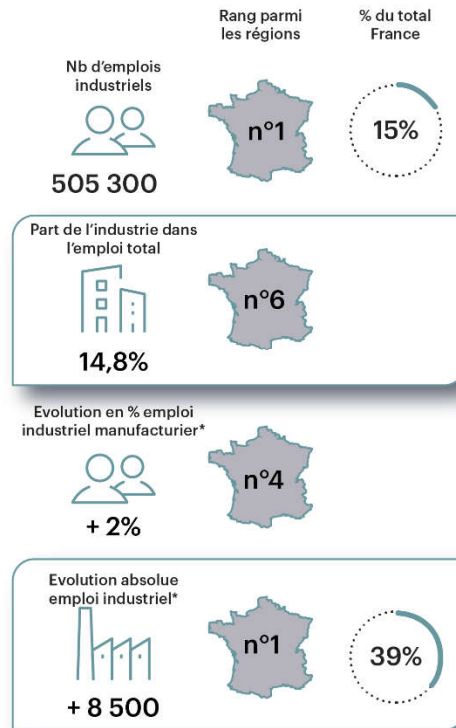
Rang parmi les régions

% du total France

Nb d'emplois industriels

505 300

n°1

15%

Part de l'industrie dans l'emploi total

14,8%

n°6

Evolution en % emploi industriel manufacturier*

+ 2%

n°4

Evolution absolue emploi industriel*

+ 8 500

n°1

39%